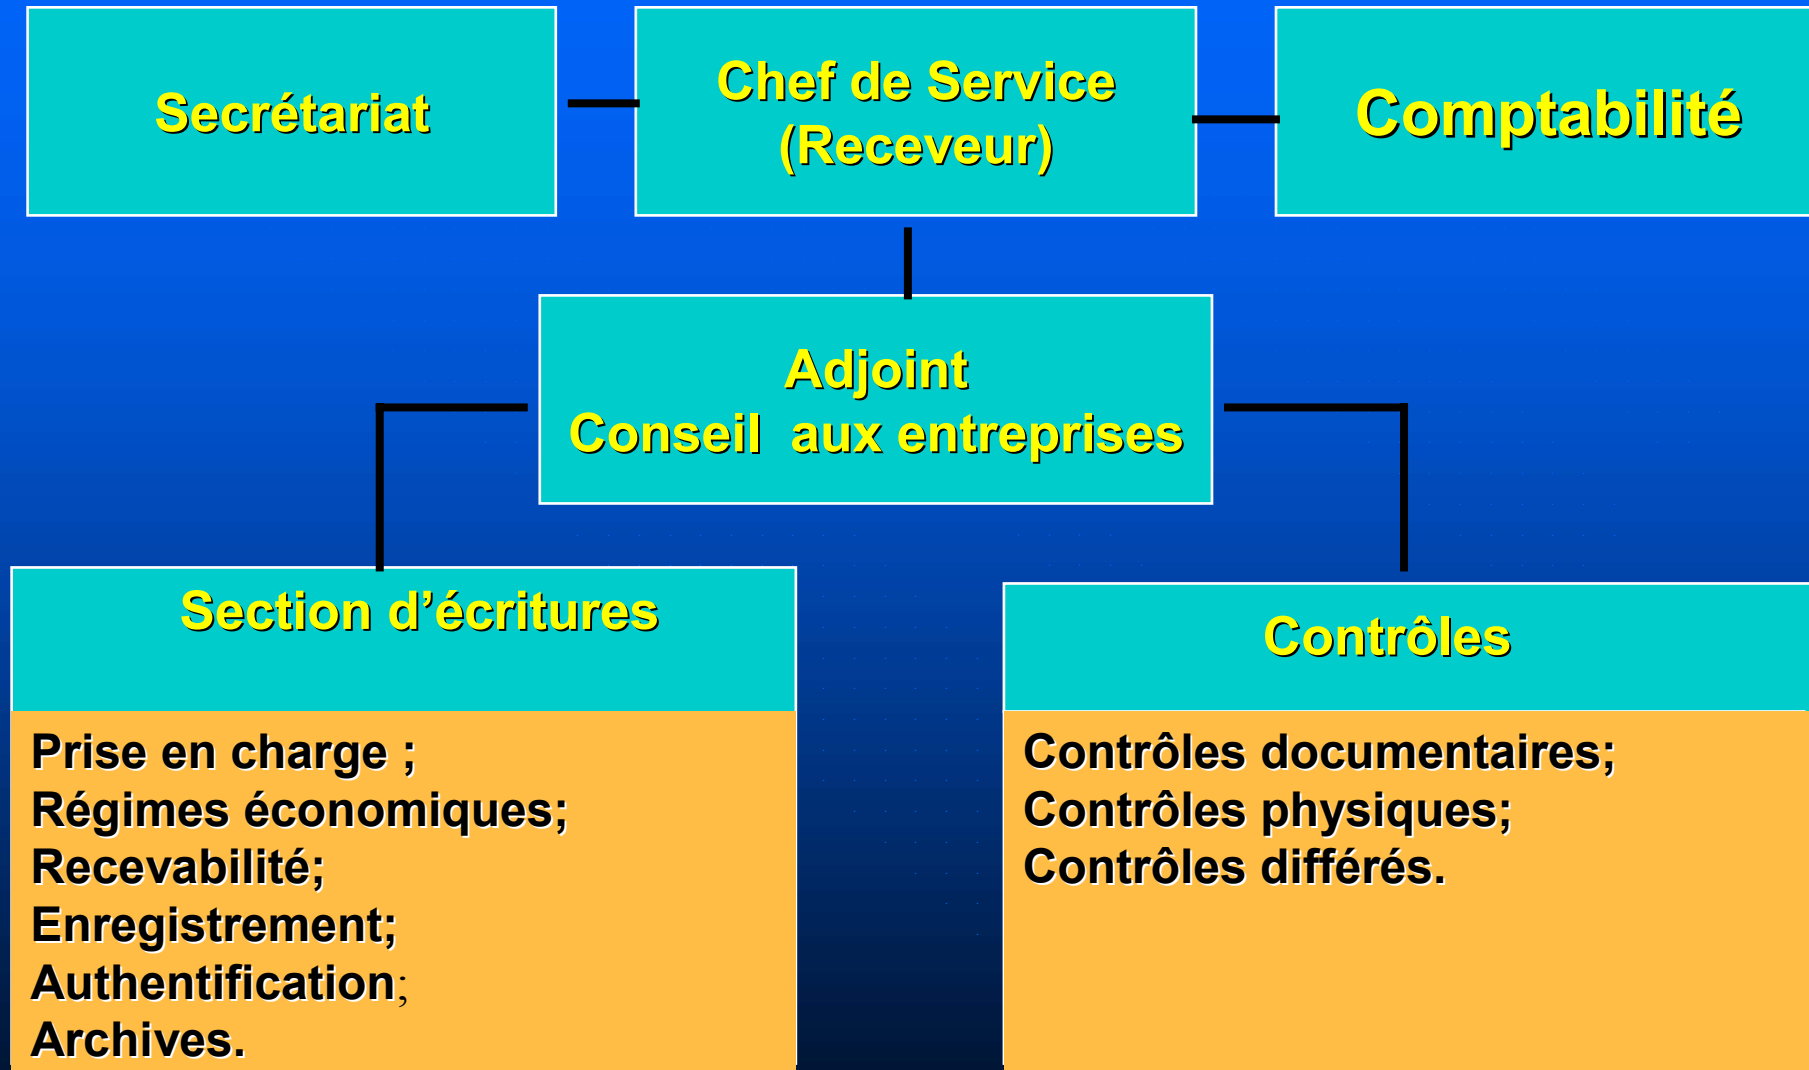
Secrétariat

Chef de Service
(Receveur)

Comptabilité

Adjoint
Conseil aux entreprises

Section d'écritures

Prise en charge ;
Régimes économiques;
Recevabilité;
Enregistrement;
Authentification;
Archives.

Contrôles

Contrôles documentaires;
Contrôles physiques;
Contrôles différés.